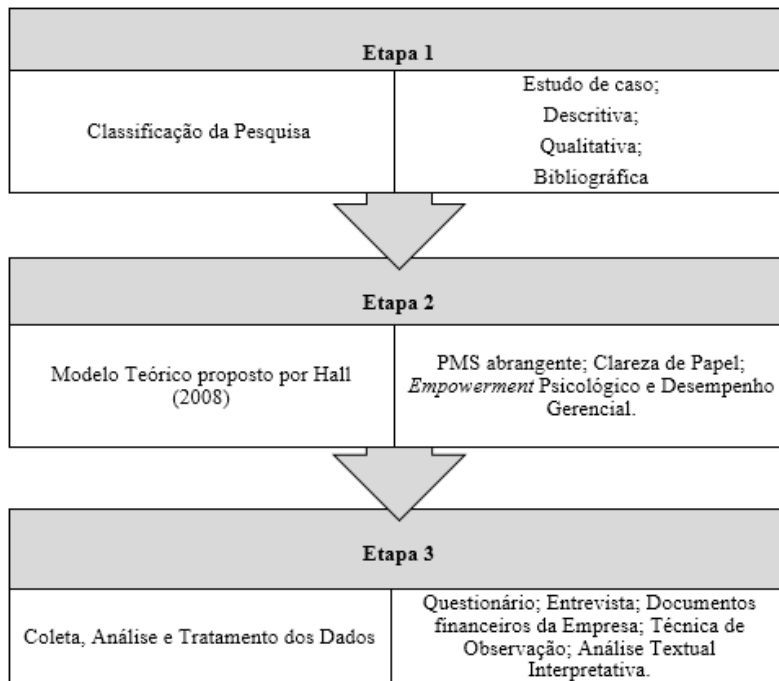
**Etapa 1**

| Classificação da Pesquisa | Estudo de caso; Descritiva; Qualitativa; Bibliográfica |
|---|---|

**Etapa 2**

| Modelo Teórico proposto por Hall (2008) | PMS abrangente; Clareza de Papel; *Empowerment* Psicológico e Desempenho Gerencial. |
|---|---|

**Etapa 3**

| Coleta, Análise e Tratamento dos Dados | Questionário; Entrevista; Documentos financeiros da Empresa; Técnica de Observação; Análise Textual Interpretativa. |
|---|---|